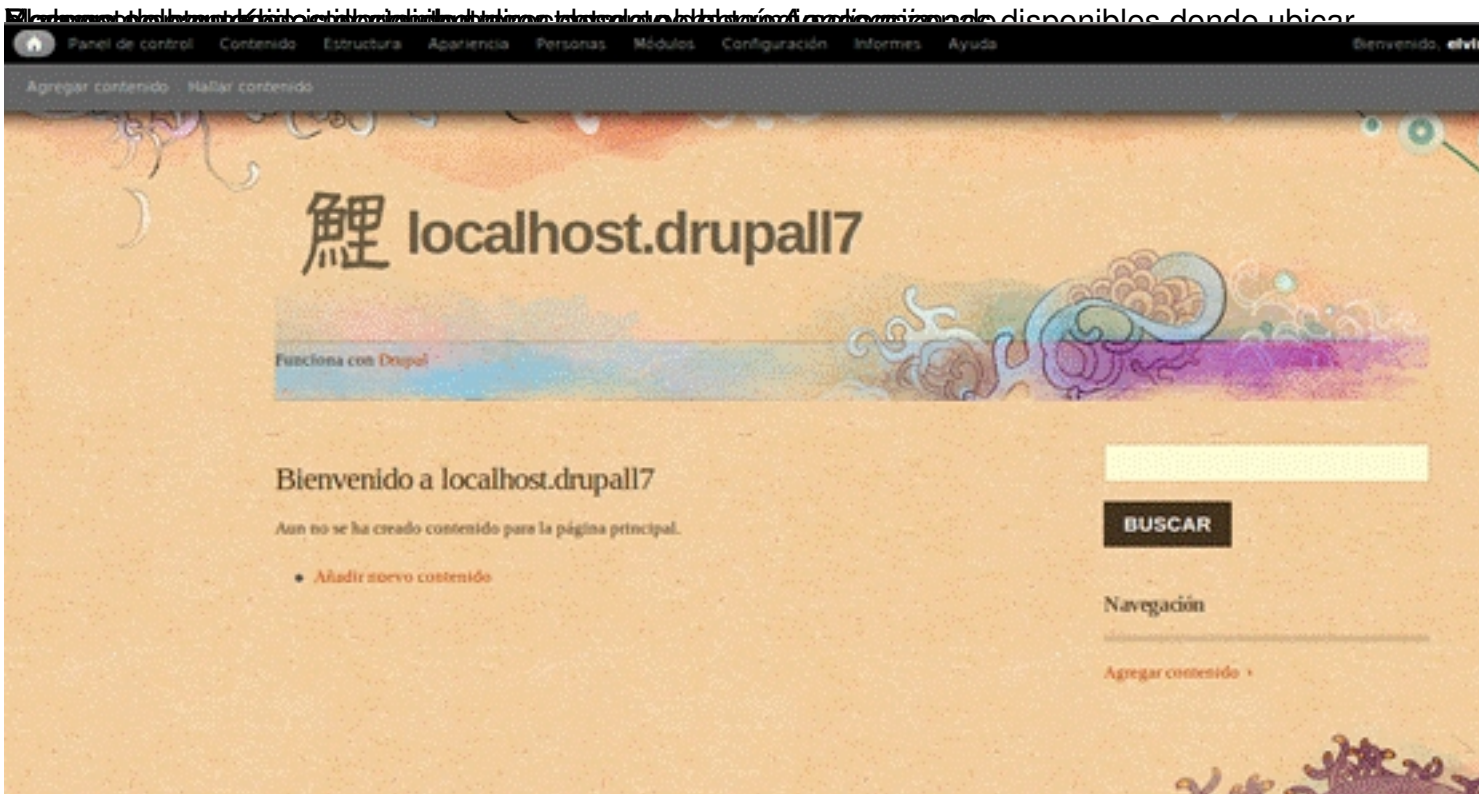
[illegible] disponibles donde ubicar

Panel de control Contenido Estructura Apariencia Personas Módulos Configuración Informes Ayuda Bienvenido, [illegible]

Agregar contenido Hallar contenido

localhost.drupall7

Funciona con Drupal

Bienvenido a localhost.drupall7

Aun no se ha creado contenido para la página principal.

- Añadir nuevo contenido

BUSCAR

Navegación

Agregar contenido ›